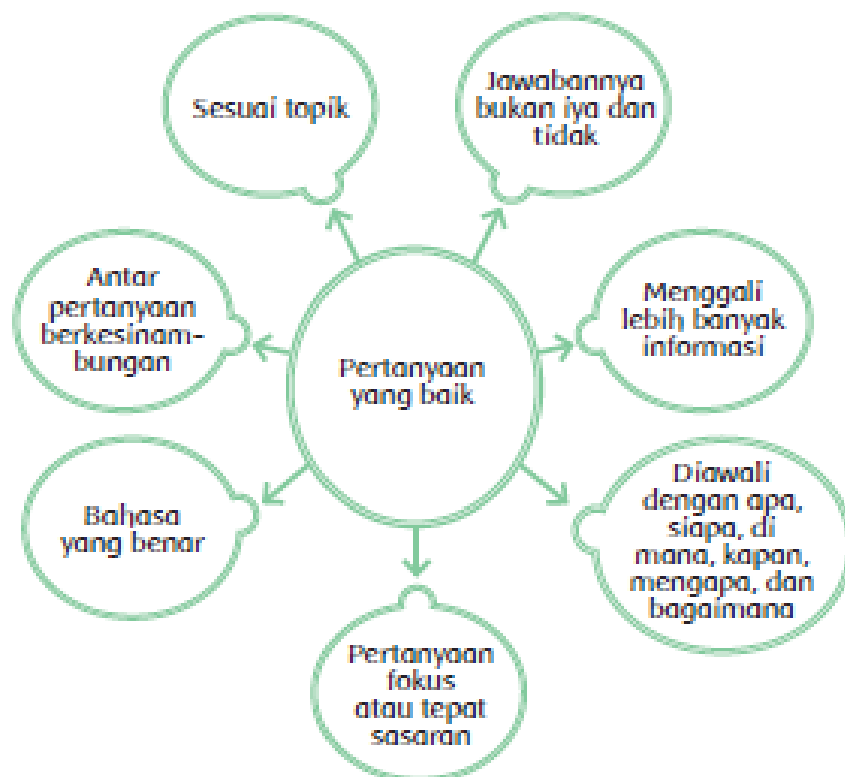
Pertanyaan yang baik

Sesuai topik

Jawabannya bukan iya dan tidak

Antar pertanyaan berkesinambungan

Menggali lebih banyak informasi

Bahasa yang benar

Diawali dengan apa, siapa, di mana, kapan, mengapa, dan bagaimana

Pertanyaan fokus atau tepat sasaran